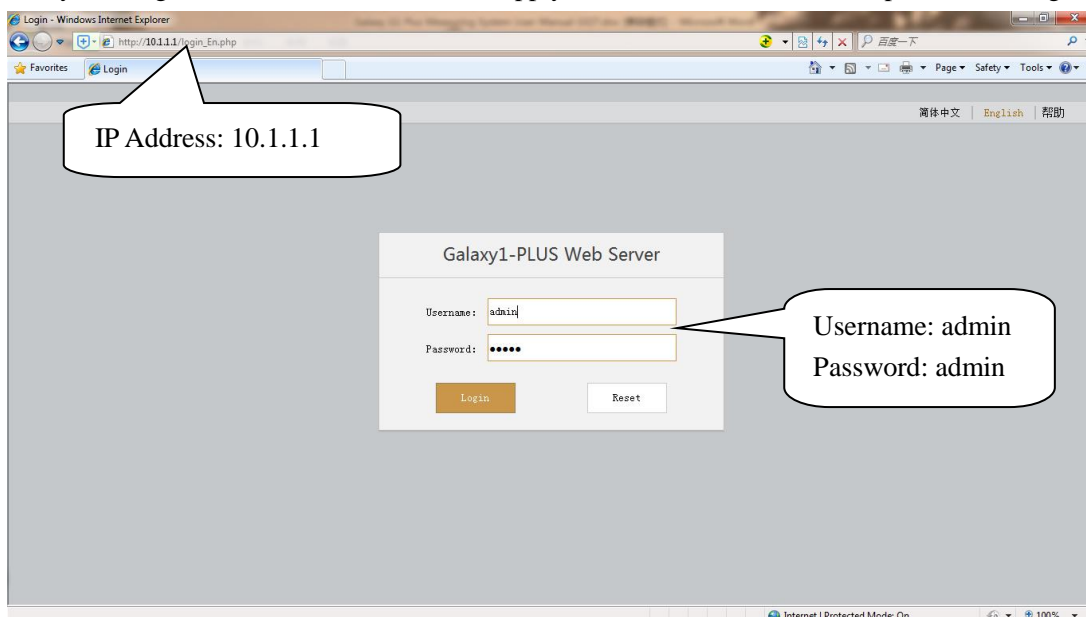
Login - Windows Internet Explorer

http://10.1.1.1/login_En.php

百度一下

Favorites

Login

Page ▾ Safety ▾ Tools ▾

IP Address: 10.1.1.1

简体中文 | English | 帮助

Galaxy1-PLUS Web Server

Username: admin

Password: •••••

Login

Reset

Username: admin
Password: admin

Internet | Protected Mode: On

100%